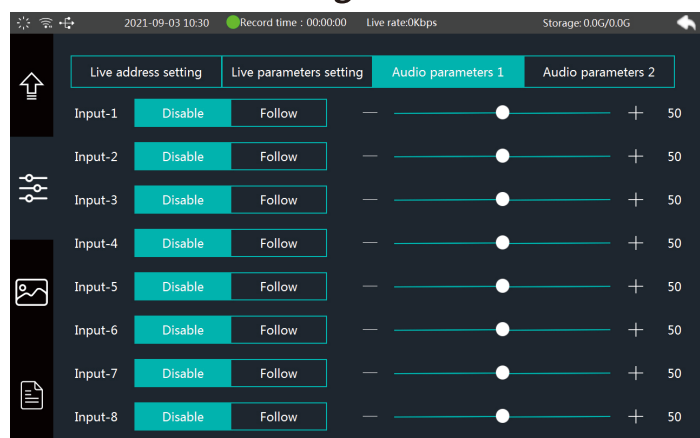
2021-09-03 10:30 Record time : 00:00:00 Live rate:0Kbps Storage: 0.0G/0.0G

Live address setting | Live parameters setting | Audio parameters 1 | Audio parameters 2

Input-1 Disable Follow — + 50
Input-2 Disable Follow — + 50
Input-3 Disable Follow — + 50
Input-4 Disable Follow — + 50
Input-5 Disable Follow — + 50
Input-6 Disable Follow — + 50
Input-7 Disable Follow — + 50
Input-8 Disable Follow — + 50